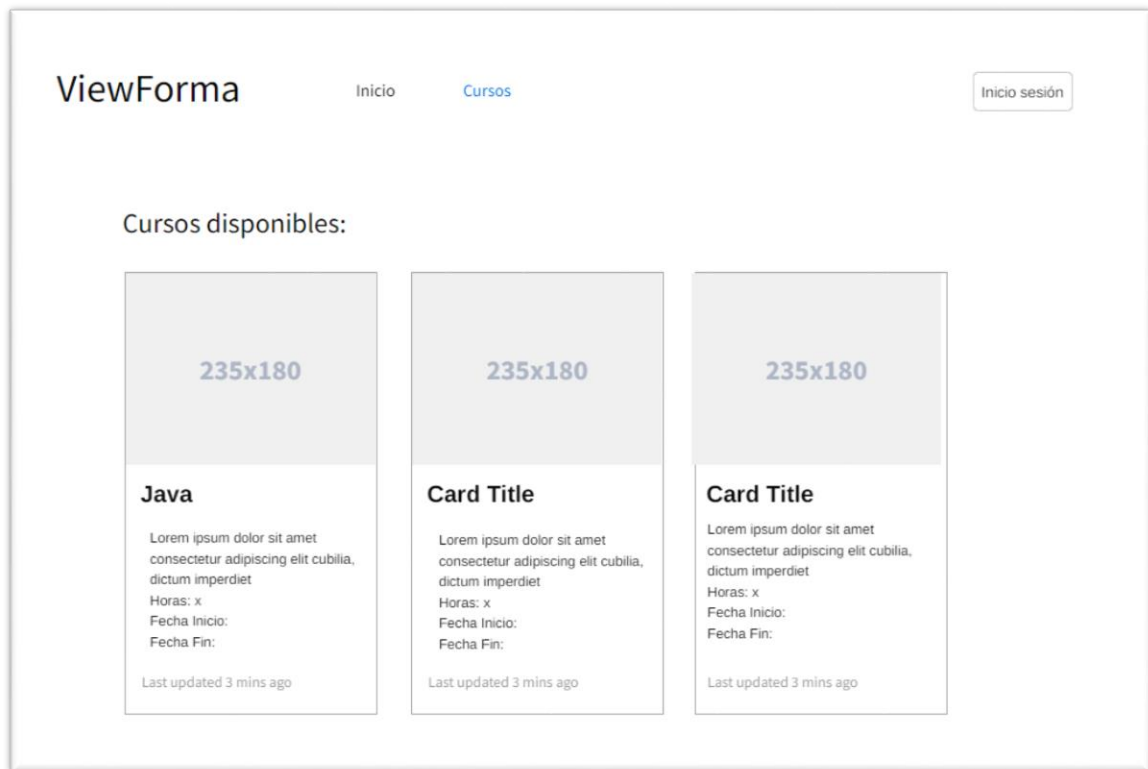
ViewForma

Inicio

Cursos

Inicio sesión

Cursos disponibles:

235x180

Java

Lorem ipsum dolor sit amet consectetur adipiscing elit cubilia, dictum imperdiet
Horas: x
Fecha Inicio:
Fecha Fin:

Last updated 3 mins ago

235x180

Card Title

Lorem ipsum dolor sit amet consectetur adipiscing elit cubilia, dictum imperdiet
Horas: x
Fecha Inicio:
Fecha Fin:

Last updated 3 mins ago

235x180

Card Title

Lorem ipsum dolor sit amet consectetur adipiscing elit cubilia, dictum imperdiet
Horas: x
Fecha Inicio:
Fecha Fin:

Last updated 3 mins ago